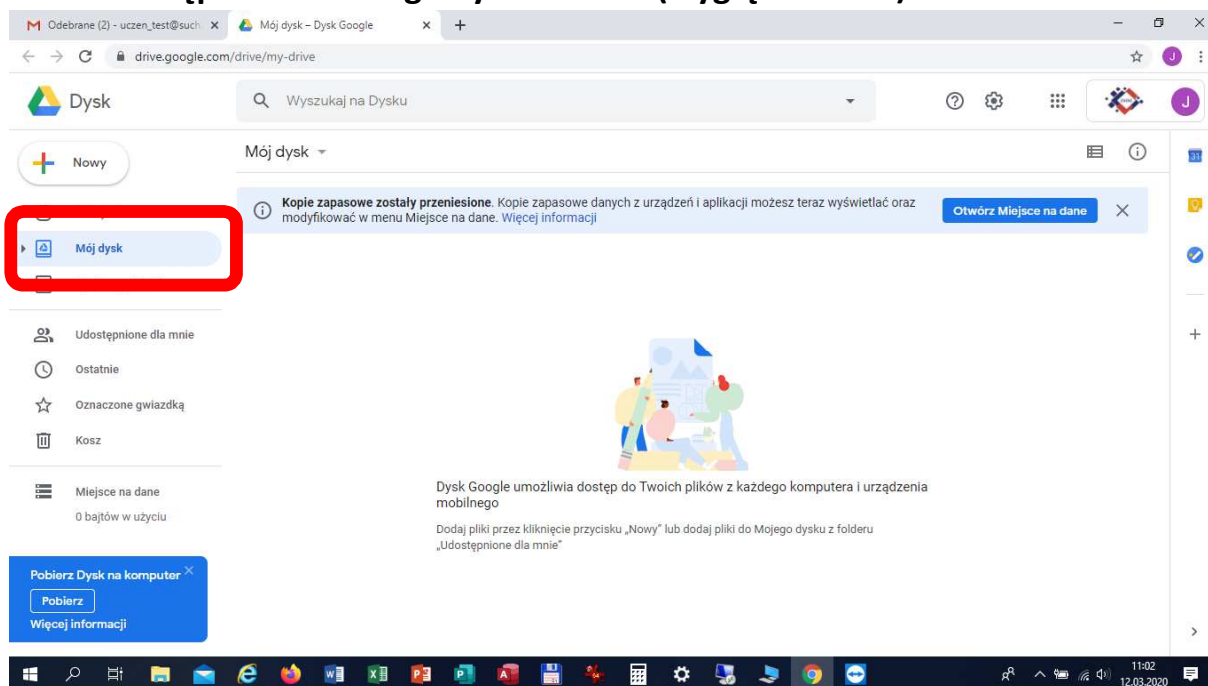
Odebrane (2) - uczen_test@such
Mój dysk – Dysk Google
drive.google.com/drive/my-drive
Dysk
Wyszukaj na Dysku
Nowy
Mój dysk
Mój dysk
Kopie zapasowe zostały przeniesione. Kopie zapasowe danych z urządzeń i aplikacji możesz teraz wyświetlać oraz modyfikować w menu Miejsce na dane. Więcej informacji
Otwórz Miejsce na dane
Udostępnione dla mnie
Ostatnie
Oznaczone gwiazdką
Kosz
Miejsce na dane
0 bajtów w użyciu
Dysk Google umożliwia dostęp do Twoich plików z każdego komputera i urządzenia mobilnego
Dodaj pliki przez kliknięcie przycisku „Nowy" lub dodaj pliki do Mojego dysku z folderu „Udostępnione dla mnie"
Pobierz Dysk na komputer
Pobierz
Więcej informacji
11:02
12.03.2020